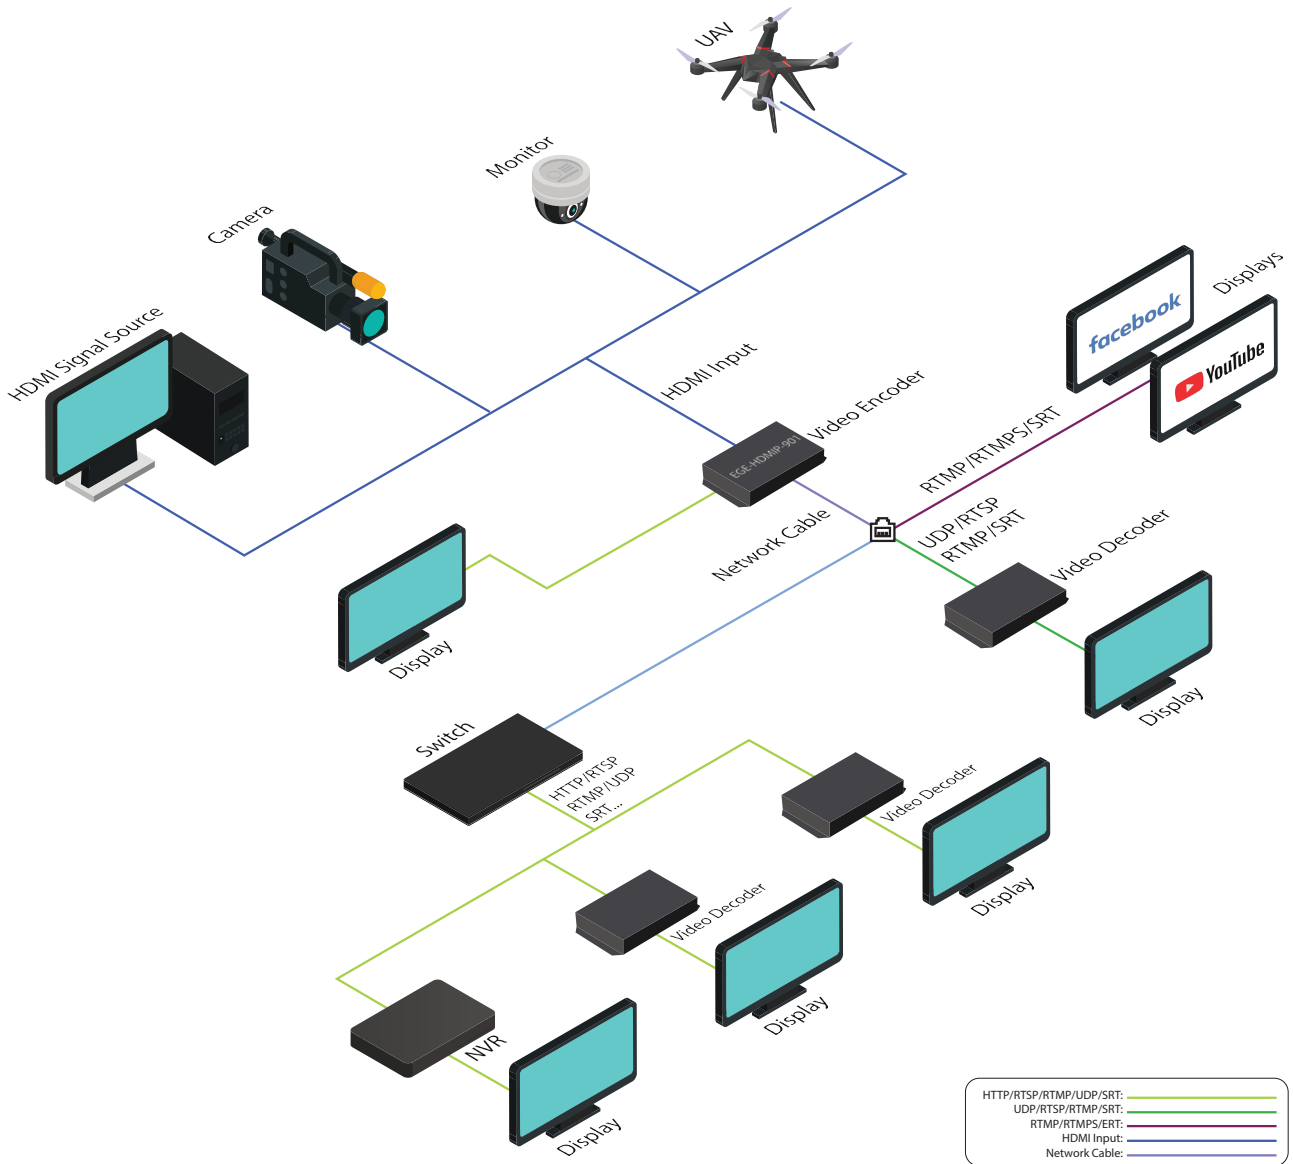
UAV

Monitor

Camera

HDMI Signal Source

HDMI Input

Video Encoder

EGE-HDMIP-901

Displays

facebook

YouTube

RTMP/RTMPS/SRT

UDP/RTSP
RTMP/SRT

Network Cable

Video Decoder

Display

Display

Switch

HTTP/RTSP
RTMP/UDP
SRT...

Video Decoder

Display

Video Decoder

Display

NVR

Display

HTTP/RTSP/RTMP/UDP/SRT:
UDP/RTSP/RTMP/SRT:
RTMP/RTMPS/ERT:
HDMI Input:
Network Cable: